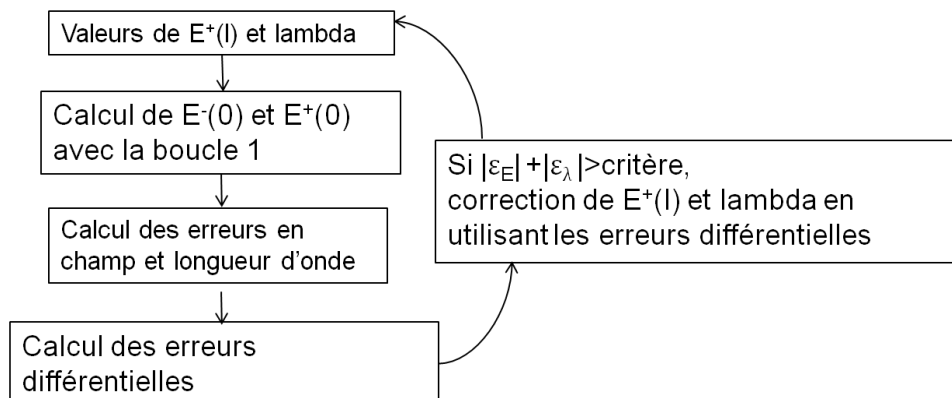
Valeurs de $E^+(l)$ et lambda

Calcul de $E^-(0)$ et $E^+(0)$ avec la boucle 1

Calcul des erreurs en champ et longueur d'onde

Calcul des erreurs différentielles

Si $|\varepsilon_E| + |\varepsilon_\lambda|$>critère, correction de $E^+(l)$ et lambda en utilisant les erreurs différentielles